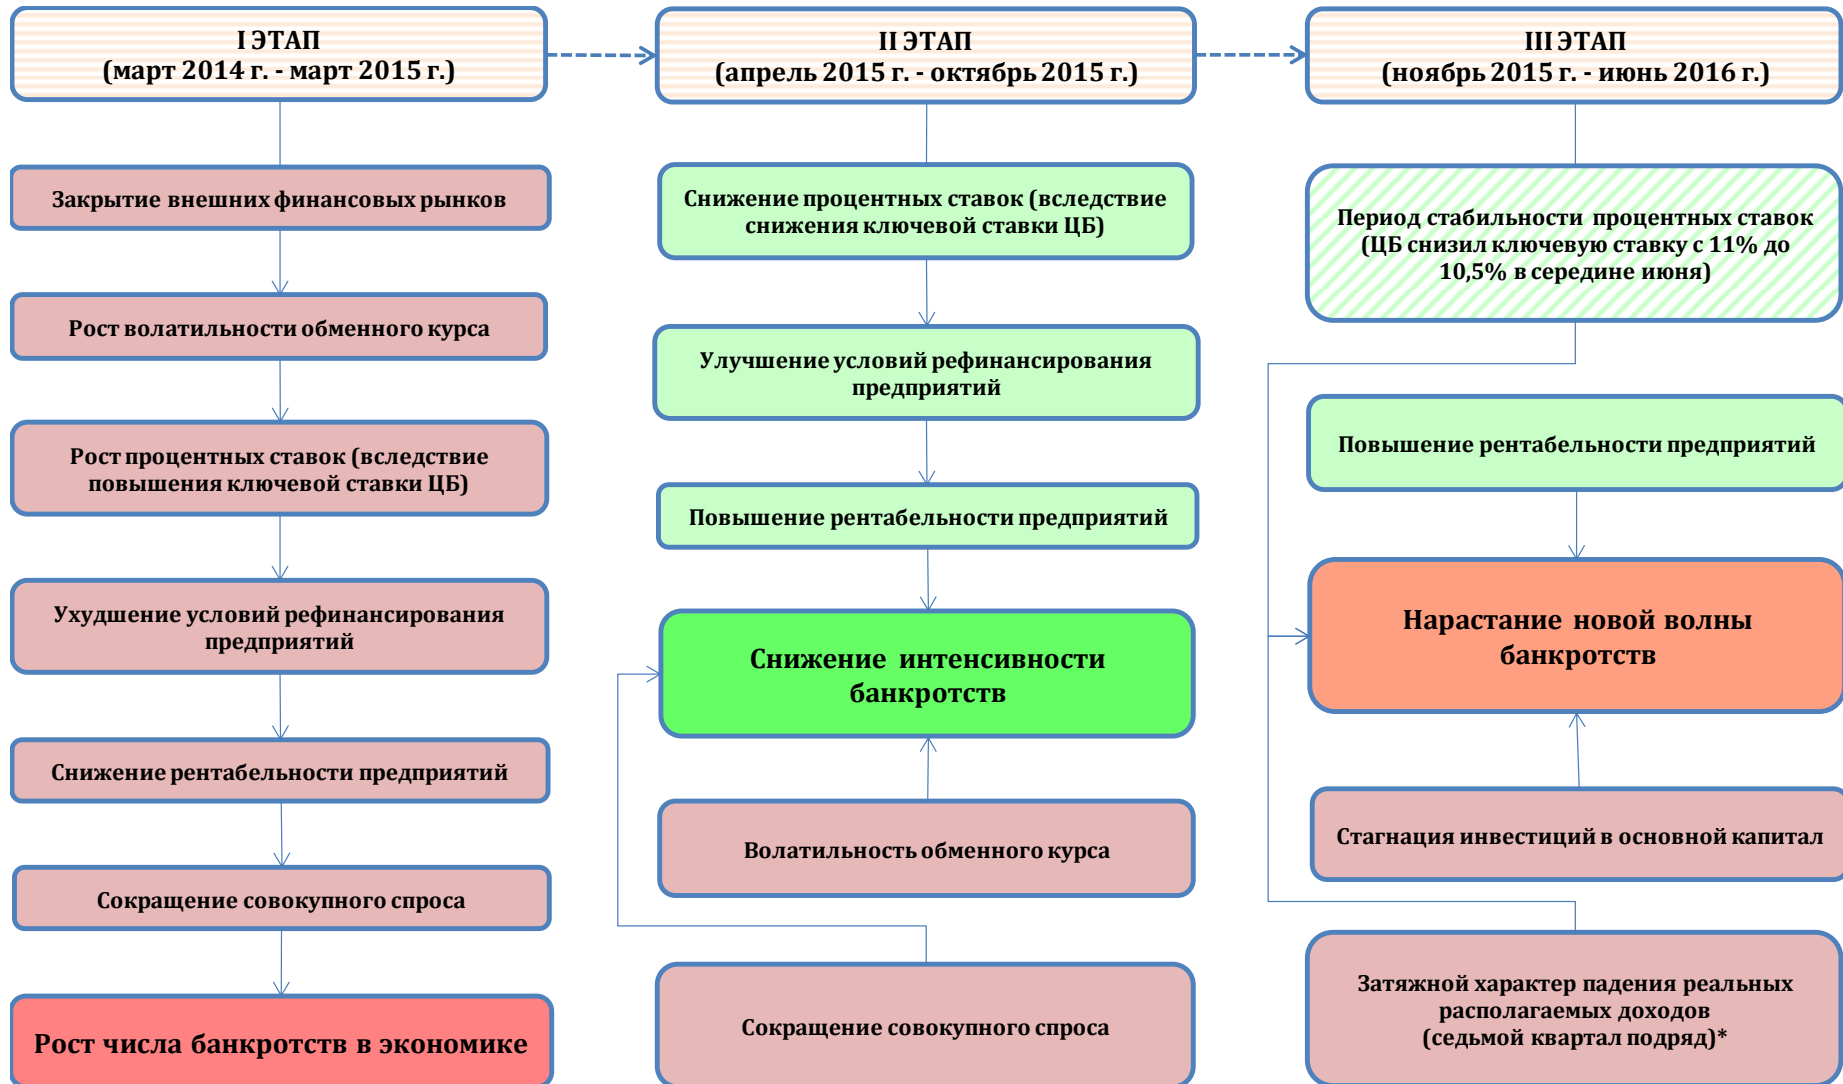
I ЭТАП
(март 2014 г. - март 2015 г.)

Закрытие внешних финансовых рынков

Рост волатильности обменного курса

Рост процентных ставок (вследствие повышения ключевой ставки ЦБ)

Ухудшение условий рефинансирования предприятий

Снижение рентабельности предприятий

Сокращение совокупного спроса

Рост числа банкротств в экономике

II ЭТАП
(апрель 2015 г. - октябрь 2015 г.)

Снижение процентных ставок (вследствие снижения ключевой ставки ЦБ)

Улучшение условий рефинансирования предприятий

Повышение рентабельности предприятий

Снижение интенсивности банкротств

Волатильность обменного курса

Сокращение совокупного спроса

III ЭТАП
(ноябрь 2015 г. - июнь 2016 г.)

Период стабильности процентных ставок (ЦБ снизил ключевую ставку с 11% до 10,5% в середине июня)

Повышение рентабельности предприятий

Нарастание новой волны банкротств

Стагнация инвестиций в основной капитал

Затяжной характер падения реальных располагаемых доходов (седьмой квартал подряд)*